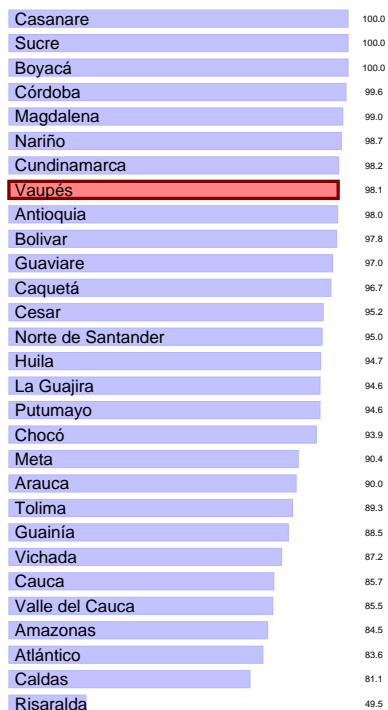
| | |
|---|---|
| Casanare | 100.0 |
| Sucre | 100.0 |
| Boyacá | 100.0 |
| Córdoba | 99.6 |
| Magdalena | 99.0 |
| Nariño | 98.7 |
| Cundinamarca | 98.2 |
| Vaupés | 98.1 |
| Antioquia | 98.0 |
| Bolivar | 97.8 |
| Guaviare | 97.0 |
| Caquetá | 96.7 |
| Cesar | 95.2 |
| Norte de Santander | 95.0 |
| Huila | 94.7 |
| La Guajira | 94.6 |
| Putumayo | 94.6 |
| Chocó | 93.9 |
| Meta | 90.4 |
| Arauca | 90.0 |
| Tolima | 89.3 |
| Guainía | 88.5 |
| Vichada | 87.2 |
| Cauca | 85.7 |
| Valle del Cauca | 85.5 |
| Amazonas | 84.5 |
| Atlántico | 83.6 |
| Caldas | 81.1 |
| Risaralda | 49.5 |